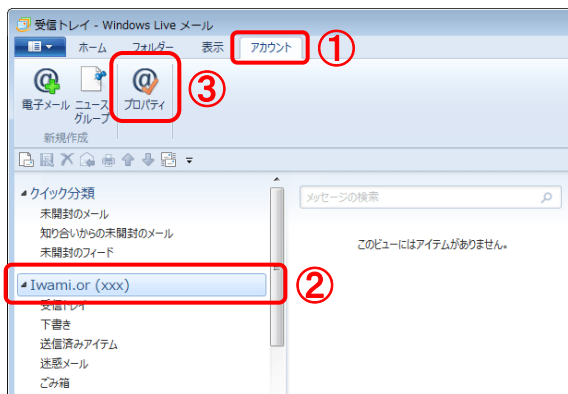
受信トレイ - Windows Live メール

ホーム
フォルダー
表示
アカウント
①

電子メール
ニュースグループ
プロパティ
③
新規作成

クイック分類
未開封のメール
知り合いからの未開封のメール
未開封のフィード

メッセージの検索

このビューにはアイテムがありません。

Iwami.or (xxx)
②
受信トレイ
下書き
送信済みアイテム
迷惑メール
ごみ箱